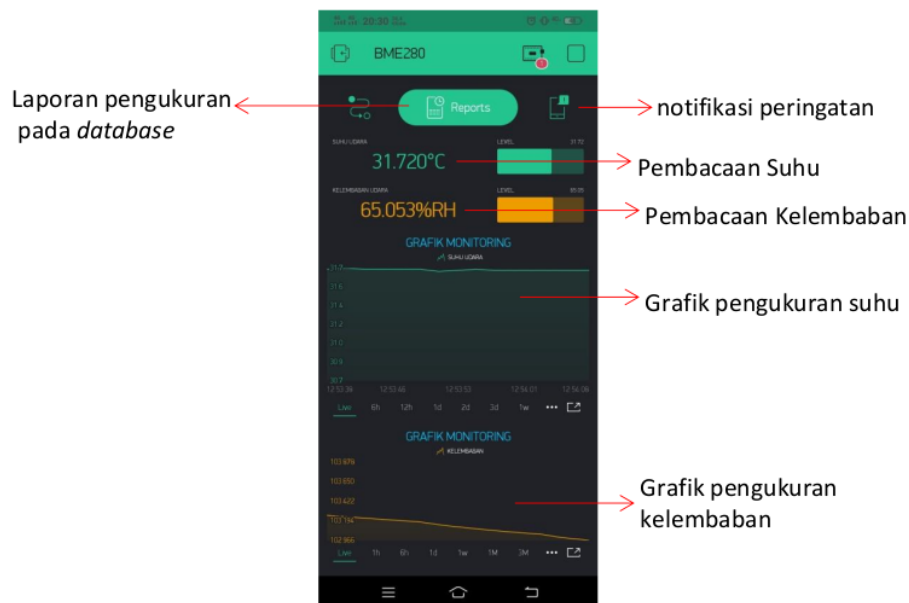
20:30

BME280

Laporan pengukuran pada *database*

Reports

notifikasi peringatan

SUHU UDARA

LEVEL

31.72

31.720°C

Pembacaan Suhu

KELEMBABAN UDARA

LEVEL

65.05

65.053%RH

Pembacaan Kelembaban

GRAFIK MONITORING

SUHU UDARA

31.7

31.6

31.4

31.2

31.0

30.9

30.7

12:53:38

12:53:46

12:53:53

12:54:01

12:54:09

Grafik pengukuran suhu

Live 6h 12h 1d 2d 3d 1w

GRAFIK MONITORING

KELEMBABAN

103.678

103.650

103.622

103.594

102.966

Grafik pengukuran kelembaban

Live 1h 6h 1d 1w 1M 3M